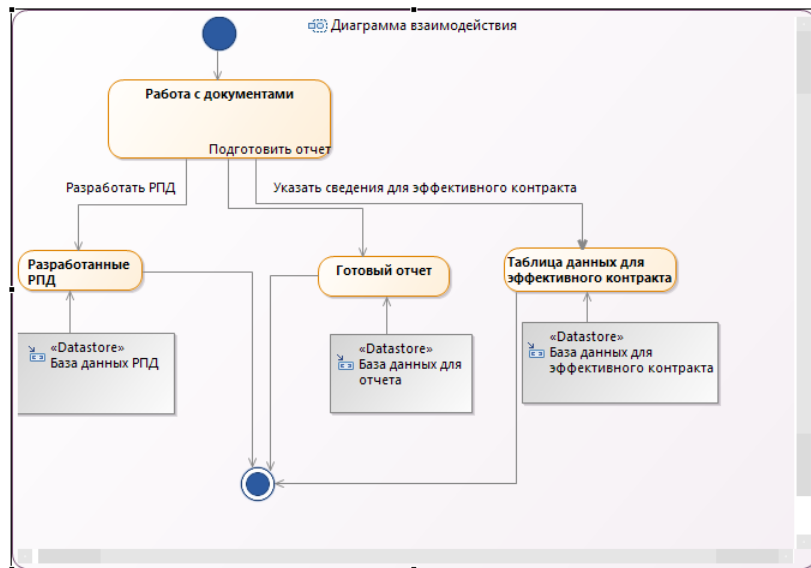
Диаграмма взаимодействия

Работа с документами

Подготовить отчет

Разработать РПД

Указать сведения для эффективного контракта

Разработанные РПД

Готовый отчет

Таблица данных для эффективного контракта

«Datastore»
База данных РПД

«Datastore»
База данных для отчета

«Datastore»
База данных для эффективного контракта